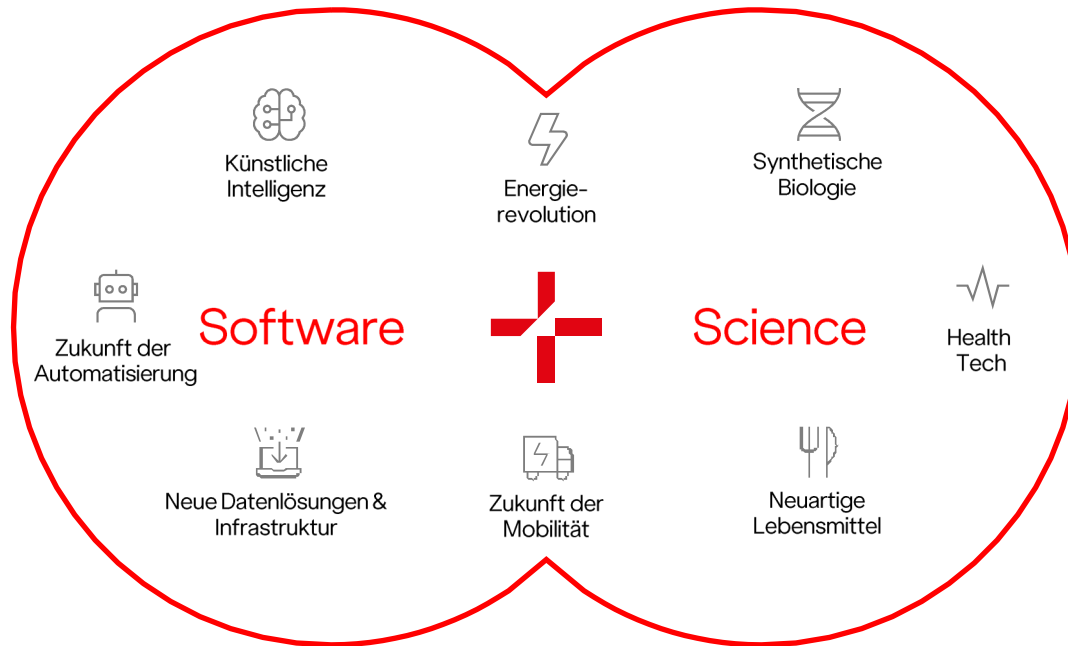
Künstliche Intelligenz

Energierevolution

Synthetische Biologie

Zukunft der Automatisierung

Software

Science

Health Tech

Neue Datenlösungen & Infrastruktur

Zukunft der Mobilität

Neuartige Lebensmittel